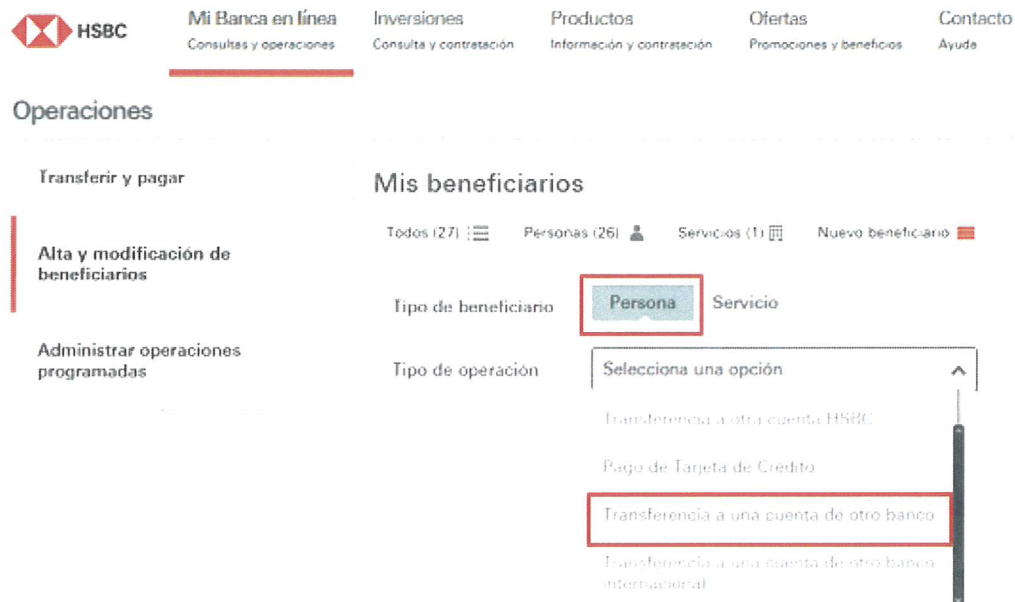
HSBC

Mi Banca en línea
Consultas y operaciones

Inversiones
Consulta y contratación

Productos
Información y contratación

Ofertas
Promociones y beneficios

Contacto
Ayuda

Operaciones

Transferir y pagar

Alta y modificación de beneficiarios

Administrar operaciones programadas

Mis beneficiarios

Todos (27)  Personas (26)  Servicios (1)  Nuevo beneficiario

Tipo de beneficiario  Persona  Servicio

Tipo de operación  Selecciona una opción

Transferencia a otra cuenta HSBC

Pago de Tarjeta de Crédito

Transferencia a una cuenta de otro banco

Transferencia a una cuenta de otro banco internacional